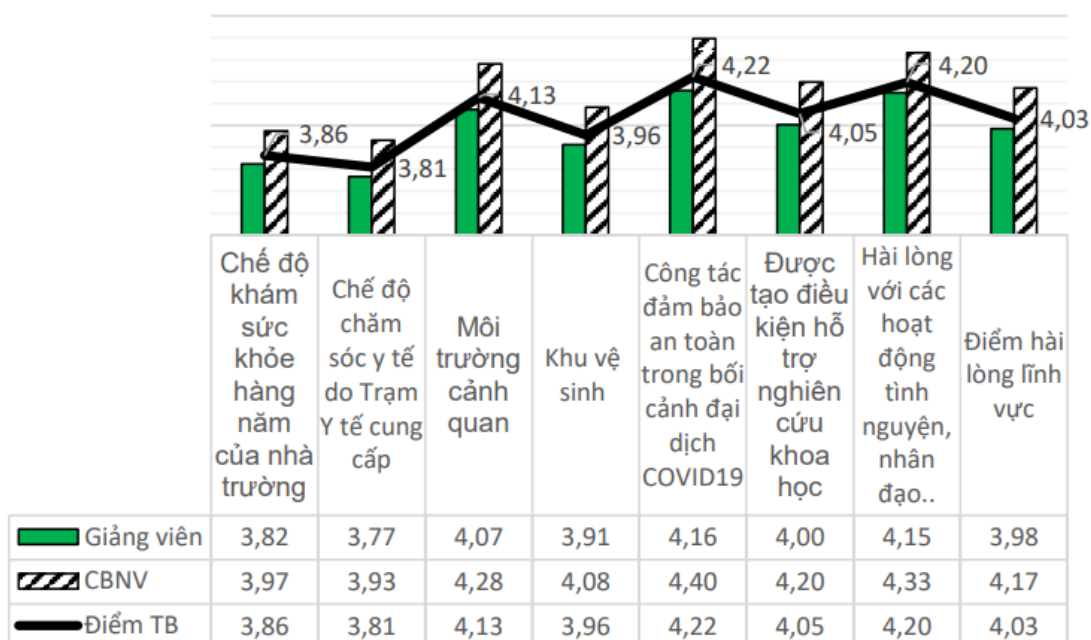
3,86
3,81
4,13
3,96
4,22
4,05
4,20
4,03

| | Chế độ khám sức khỏe hàng năm của nhà trường | Chế độ chăm sóc y tế do Trạm Y tế cung cấp | Môi trường cảnh quan | Khu vệ sinh | Công tác đảm bảo an toàn trong bối cảnh đại dịch COVID19 | Được tạo điều kiện hỗ trợ nghiên cứu khoa học | Hài lòng với các hoạt động tình nguyện, nhân đạo.. | Điểm hài lòng lĩnh vực |
|---|---|---|---|---|---|---|---|---|
| Giảng viên | 3,82 | 3,77 | 4,07 | 3,91 | 4,16 | 4,00 | 4,15 | 3,98 |
| CBNV | 3,97 | 3,93 | 4,28 | 4,08 | 4,40 | 4,20 | 4,33 | 4,17 |
| Điểm TB | 3,86 | 3,81 | 4,13 | 3,96 | 4,22 | 4,05 | 4,20 | 4,03 |